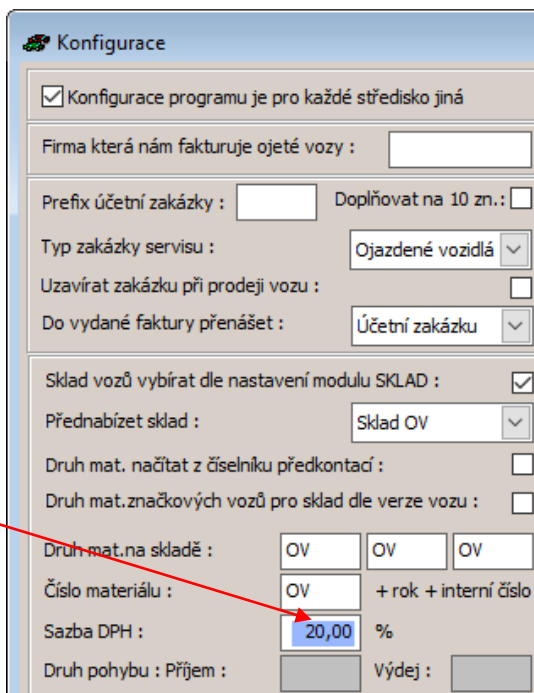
Konfigurace

Konfigurace programu je pro každé středisko jiná

Firma která nám fakturuje ojeté vozy :

Prefix účetní zakázky :
Doplňovat na 10 zn.:
Typ zakázky servisu :
Ojazdené vozidlá
Uzavírat zakázku při prodeji vozu :
Do vydané faktury přenášet :
Účetní zakázku

Sklad vozů vybírat dle nastavení modulu SKLAD :
Přednabízet sklad :
Sklad OV
Druh mat. načítat z číselníku předkontací :
Druh mat.značkových vozů pro sklad dle verze vozu :
Druh mat.na skladě :
OV
OV
OV
Číslo materiálu :
OV
+ rok + interní číslo
Sazba DPH :
20,00
%
Druh pohybu : Příjem :
Výdej :